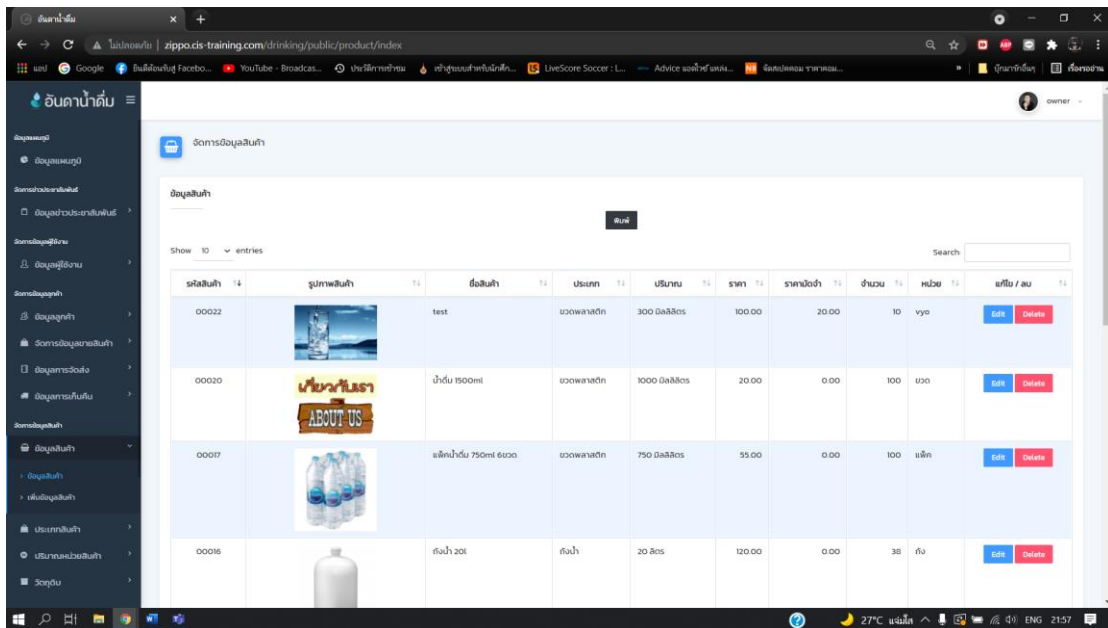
อันดาน้ำดื่ม ×

ไม่ปลอดภัย | zippo.cis-training.com/drinking/public/product/index

แอป Google ยินดีต้อนรับสู่ Facebo... YouTube - Broadcas... ประวัติการเข้าชม เข้าสู่ระบบสำหรับนักศึก... LiveScore Soccer : L... Advice แอดไวซ์ แหล่ง... จัดสเปคคอม ราคาคอม... บุ๊กมาร์กอื่นๆ เรื่องรออ่าน

อันดาน้ำดื่ม

owner

ข้อมูลแผนภูมิ
ข้อมูลแผนภูมิ
จัดการข่าวประชาสัมพันธ์
ข้อมูลข่าวประชาสัมพันธ์
จัดการข้อมูลผู้ใช้งาน
ข้อมูลผู้ใช้งาน
จัดการข้อมูลลูกค้า
ข้อมูลลูกค้า
จัดการข้อมูลขายสินค้า
ข้อมูลการจัดส่ง
ข้อมูลการเก็บคืน
จัดการข้อมูลสินค้า
ข้อมูลสินค้า
› ข้อมูลสินค้า
› เพิ่มข้อมูลสินค้า
ประเภทสินค้า
ปริมาณหน่วยสินค้า
วัตถุดิบ

จัดการข้อมูลสินค้า

ข้อมูลสินค้า

พิมพ์

Show 10 entries

Search:

| รหัสสินค้า | รูปภาพสินค้า | ชื่อสินค้า | ประเภท | ปริมาณ | ราคา | ราคามัดจำ | จำนวน | หน่วย | แก้ไข / ลบ |
|---|---|---|---|---|---|---|---|---|---|
| 00022 | | test | ขวดพลาสติก | 300 มิลลิลิตร | 100.00 | 20.00 | 10 | vyo | Edit Delete |
| 00020 | เกี่ยวกับเรา ABOUT US | น้ำดื่ม 1500ml | ขวดพลาสติก | 1000 มิลลิลิตร | 20.00 | 0.00 | 100 | ขวด | Edit Delete |
| 00017 | | แพ็คน้ำดื่ม 750ml 6ขวด | ขวดพลาสติก | 750 มิลลิลิตร | 55.00 | 0.00 | 100 | แพ็ค | Edit Delete |
| 00016 | | ถังน้ำ 20l | ถังน้ำ | 20 ลิตร | 120.00 | 0.00 | 38 | ถัง | Edit Delete |

27°C แจ่มใส ENG 21:57